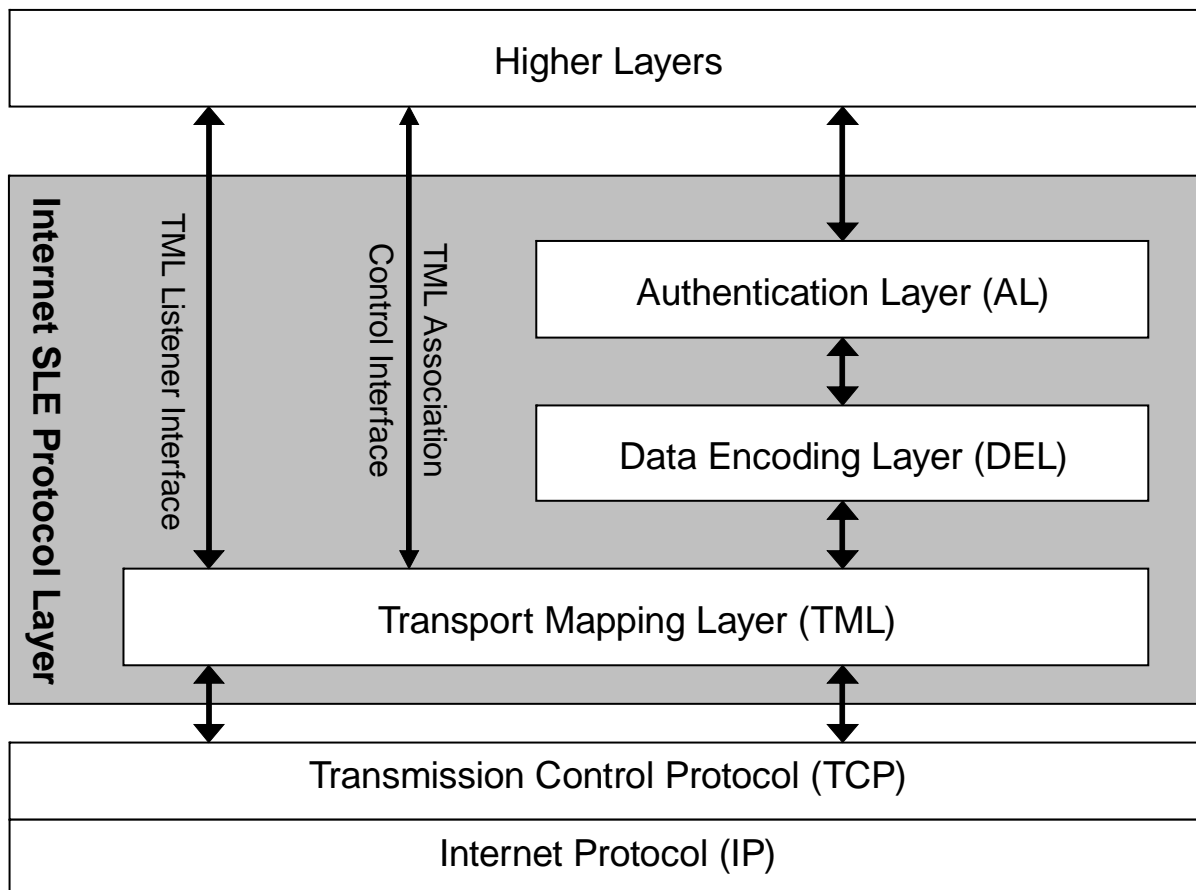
Higher Layers

Internet SLE Protocol Layer

TML Listener Interface

TML Association Control Interface

Authentication Layer (AL)

Data Encoding Layer (DEL)

Transport Mapping Layer (TML)

Transmission Control Protocol (TCP)

Internet Protocol (IP)